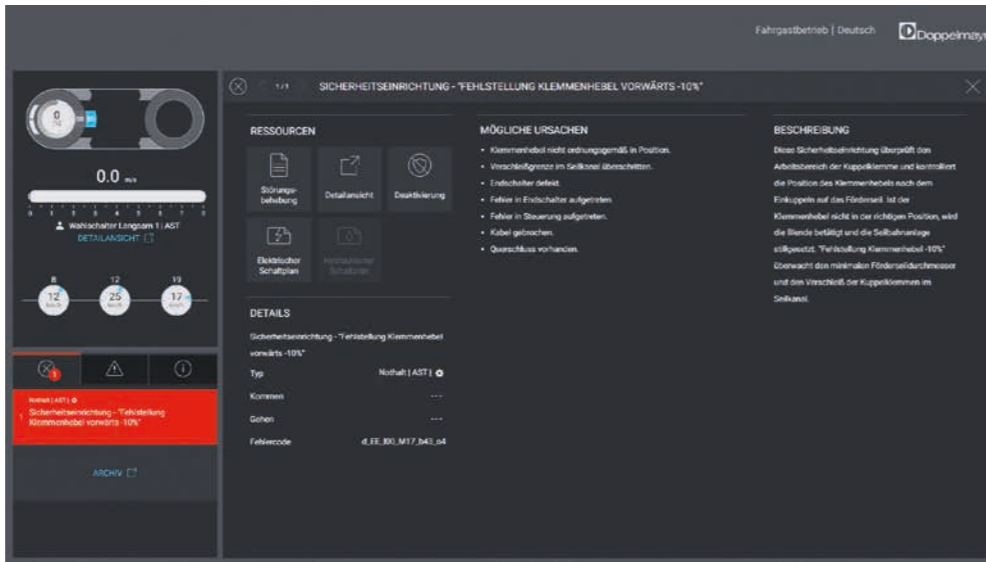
Fahrgastbetrieb | Deutsch Doppelmayr

0

0.0 m/s

0 1 2 3 4 5 6 7 8

Wahlschalter Langsam 1 | AST
DETAILANSICHT

8 12 13
12 25 17

1

Nothalt | AST |
Sicherheitseinrichtung - "Fehlstellung Klemmenhebel vorwärts -10%"

ARCHIV

1/1 SICHERHEITSEINRICHTUNG - "FEHLSTELLUNG KLEMMENHEBEL VORWÄRTS -10%"

RESSOURCEN

Störungsbehebung
Detailansicht
Deaktivierung
Elektrischer Schaltplan
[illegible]

DETAILS

Sicherheitseinrichtung - "Fehlstellung Klemmenhebel vorwärts -10%"

| | |
|---|---|
| Typ | Nothalt [ AST ] |
| Kommen | --- |
| Gehen | --- |
| Fehlercode | d_EE_800_M17_b43_o4 |

MÖGLICHE URSACHEN

• Klemmenhebel nicht ordnungsgemäß in Position.
• Verschleißgrenze im Seilkanal überschritten.
• Endschalter defekt.
• Fehler in Endschalter aufgetreten.
• Fehler in Steuerung aufgetreten.
• Kabel gebrochen.
• Querschluss vorhanden.

BESCHREIBUNG

Diese Sicherheitseinrichtung überprüft den Arbeitsbereich der Kuppelklemme und kontrolliert die Position des Klemmenhebels nach dem Einkuppeln auf das Förderseil. Ist der Klemmenhebel nicht in der richtigen Position, wird die Blende betätigt und die Seilbahnanlage stillgesetzt. "Fehlstellung Klemmenhebel -10%" überwacht den minimalen Förderseildurchmesser und den Verschleiß der Kuppelklemmen im Seilkanal.